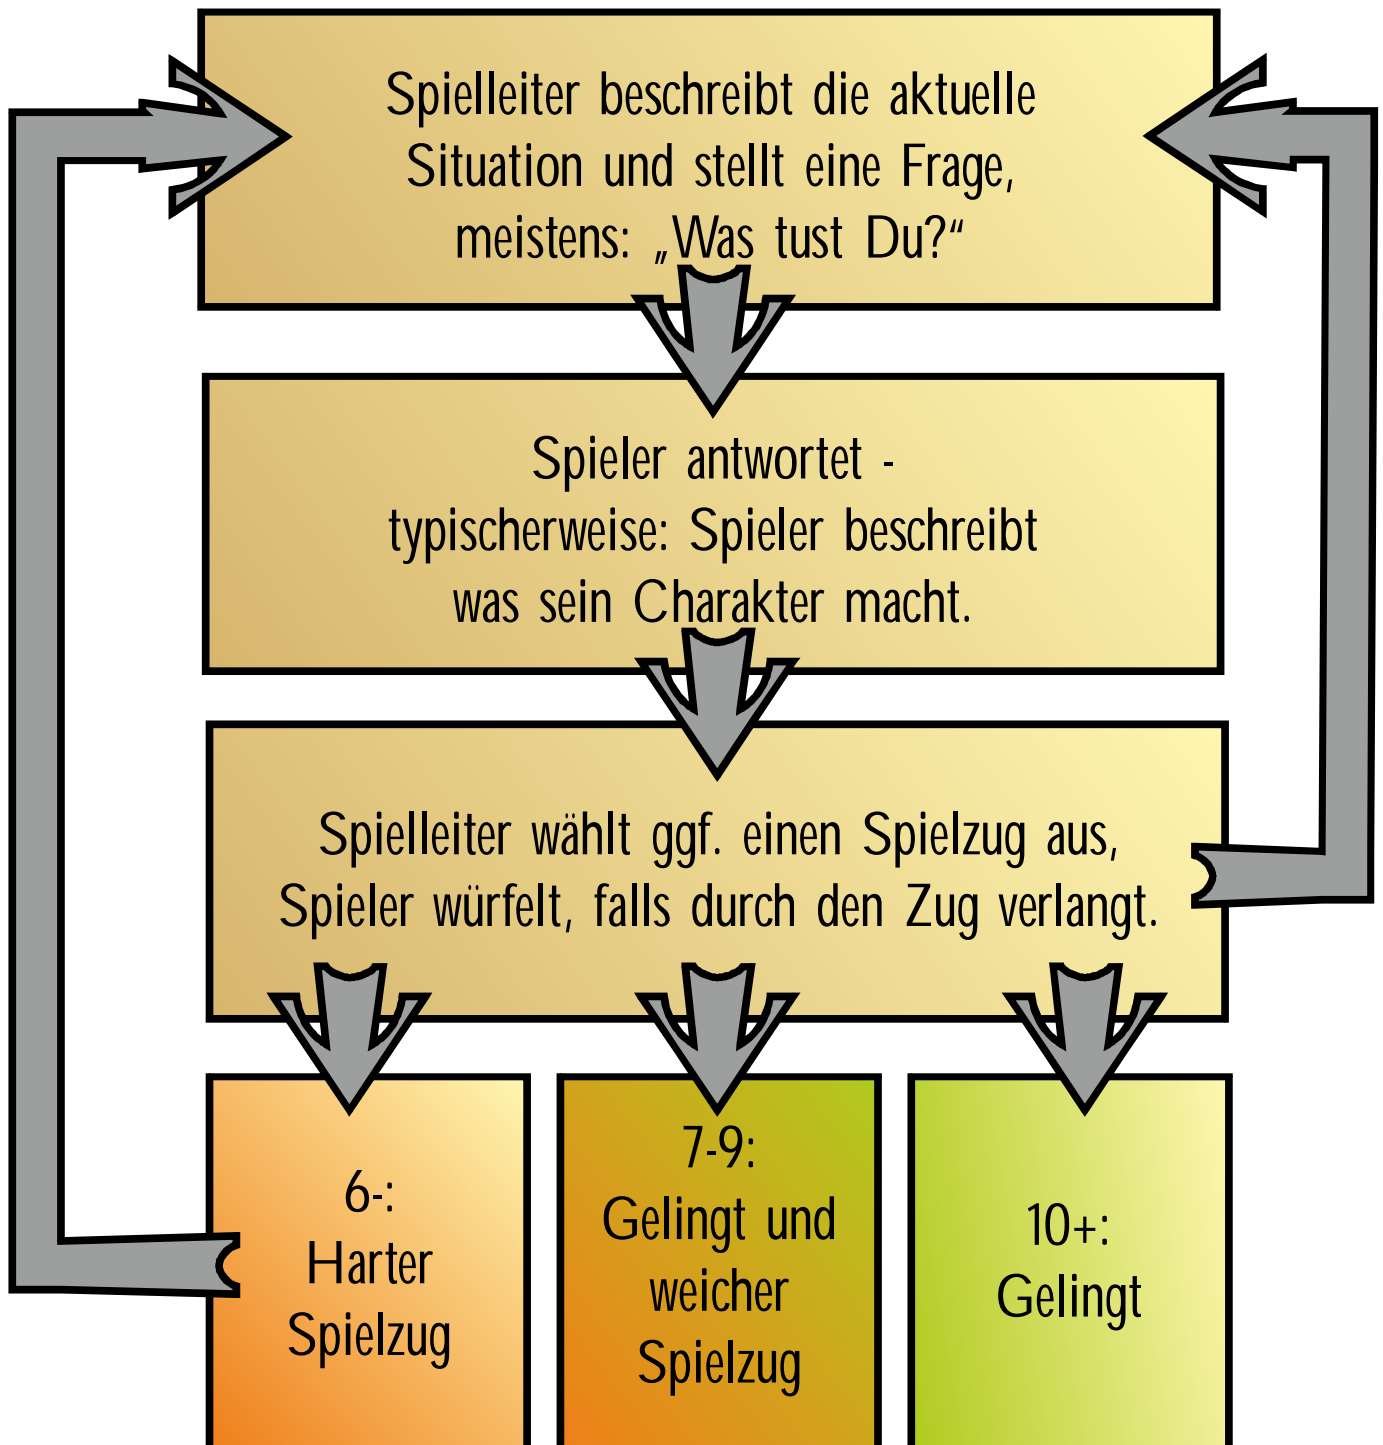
Spielleiter beschreibt die aktuelle Situation und stellt eine Frage, meistens: „Was tust Du?“

Spieler antwortet - typischerweise: Spieler beschreibt was sein Charakter macht.

Spielleiter wählt ggf. einen Spielzug aus, Spieler würfelt, falls durch den Zug verlangt.

6-:
Harter Spielzug

7-9:
Gelingt und weicher Spielzug

10+:
Gelingt